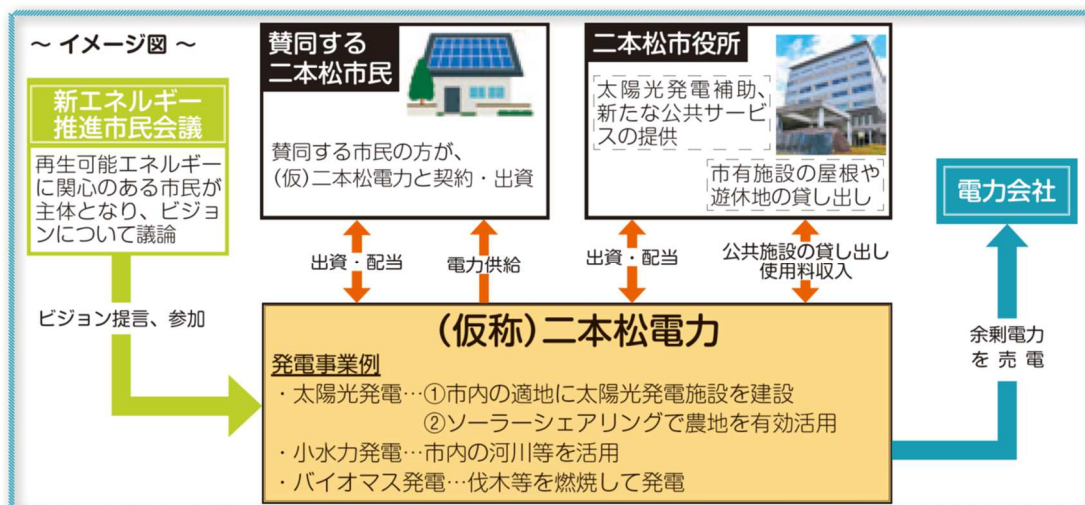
～ イメージ図 ～

新エネルギー推進市民会議

再生可能エネルギーに関心のある市民が主体となり、ビジョンについて議論

ビジョン提言、参加

賛同する二本松市民

賛同する市民の方が、(仮)二本松電力と契約・出資

二本松市役所

太陽光発電補助、新たな公共サービスの提供

市有施設の屋根や遊休地の貸し出し

電力会社

出資・配当

電力供給

出資・配当

公共施設の貸し出し使用料収入

余剰電力を売電

(仮称)二本松電力

発電事業例

・太陽光発電…①市内の適地に太陽光発電施設を建設
②ソーラーシェアリングで農地を有効活用

・小水力発電…市内の河川等を活用

・バイオマス発電…伐木等を燃焼して発電